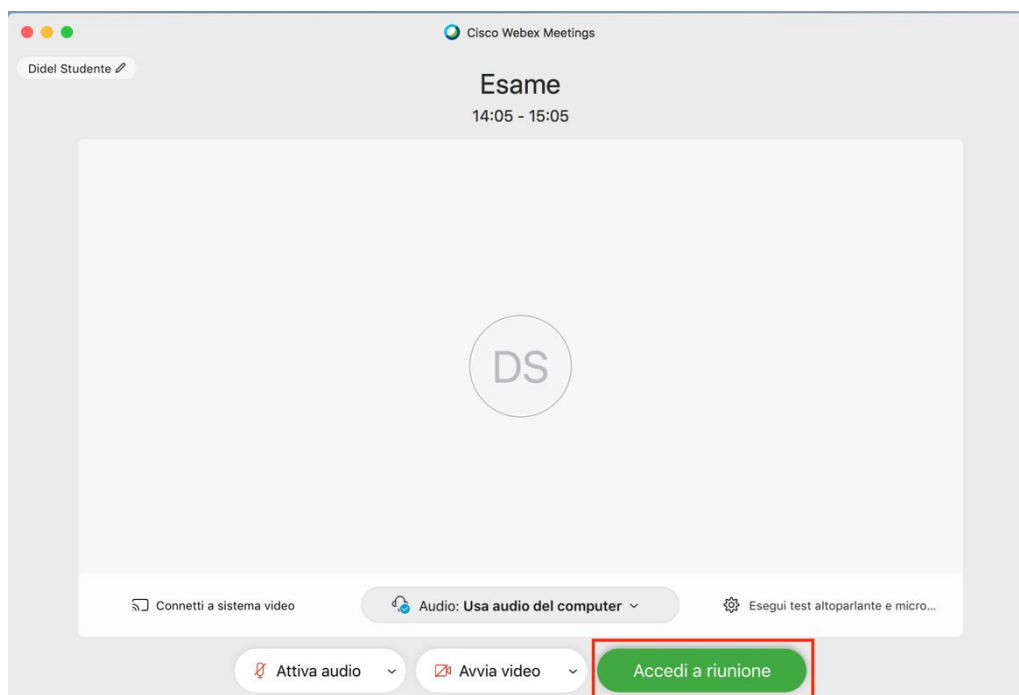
Cisco Webex Meetings

Didel Studente

Esame

14:05 - 15:05

DS

Connetti a sistema video

Audio: Usa audio del computer

Esegui test altoparlante e micro...

Attiva audio

Avvia video

Accedi a riunione